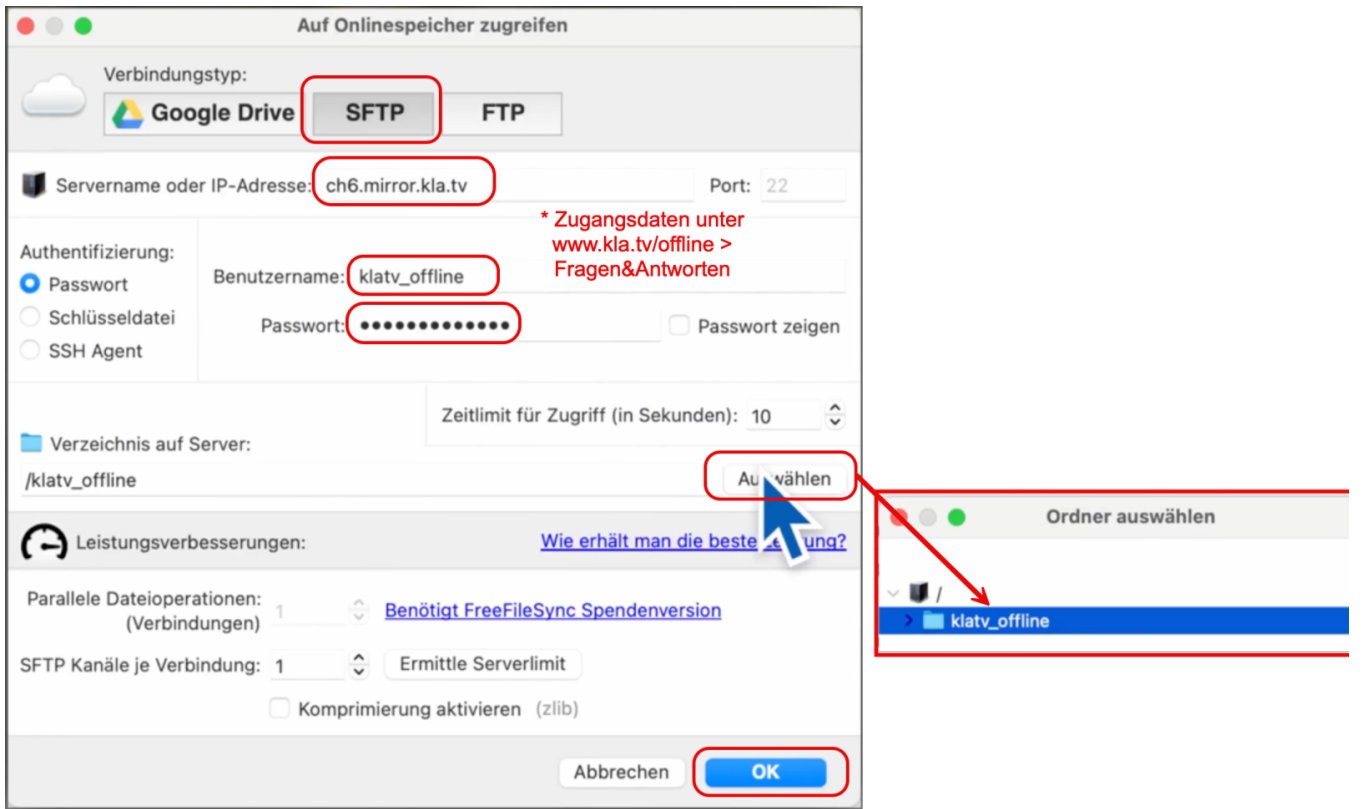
Auf Onlinespeicher zugreifen

Verbindungstyp:

Google Drive SFTP FTP

Servername oder IP-Adresse: ch6.mirror.kla.tv

Port: 22

* Zugangsdaten unter www.kla.tv/offline > Fragen&Antworten

Authentifizierung:

Passwort

Schlüsseldatei

SSH Agent

Benutzername: klatv_offline

Passwort: ••••••••••••••

Passwort zeigen

Zeitlimit für Zugriff (in Sekunden): 10

Verzeichnis auf Server:

/klatv_offline

Au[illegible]wählen

Leistungsverbesserungen:

Wie erhält man die beste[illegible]ung?

Parallele Dateioperationen: (Verbindungen) 1

Benötigt FreeFileSync Spendenversion

SFTP Kanäle je Verbindung: 1

Ermittle Serverlimit

Komprimierung aktivieren (zlib)

Abbrechen

OK

Ordner auswählen

/

klatv_offline